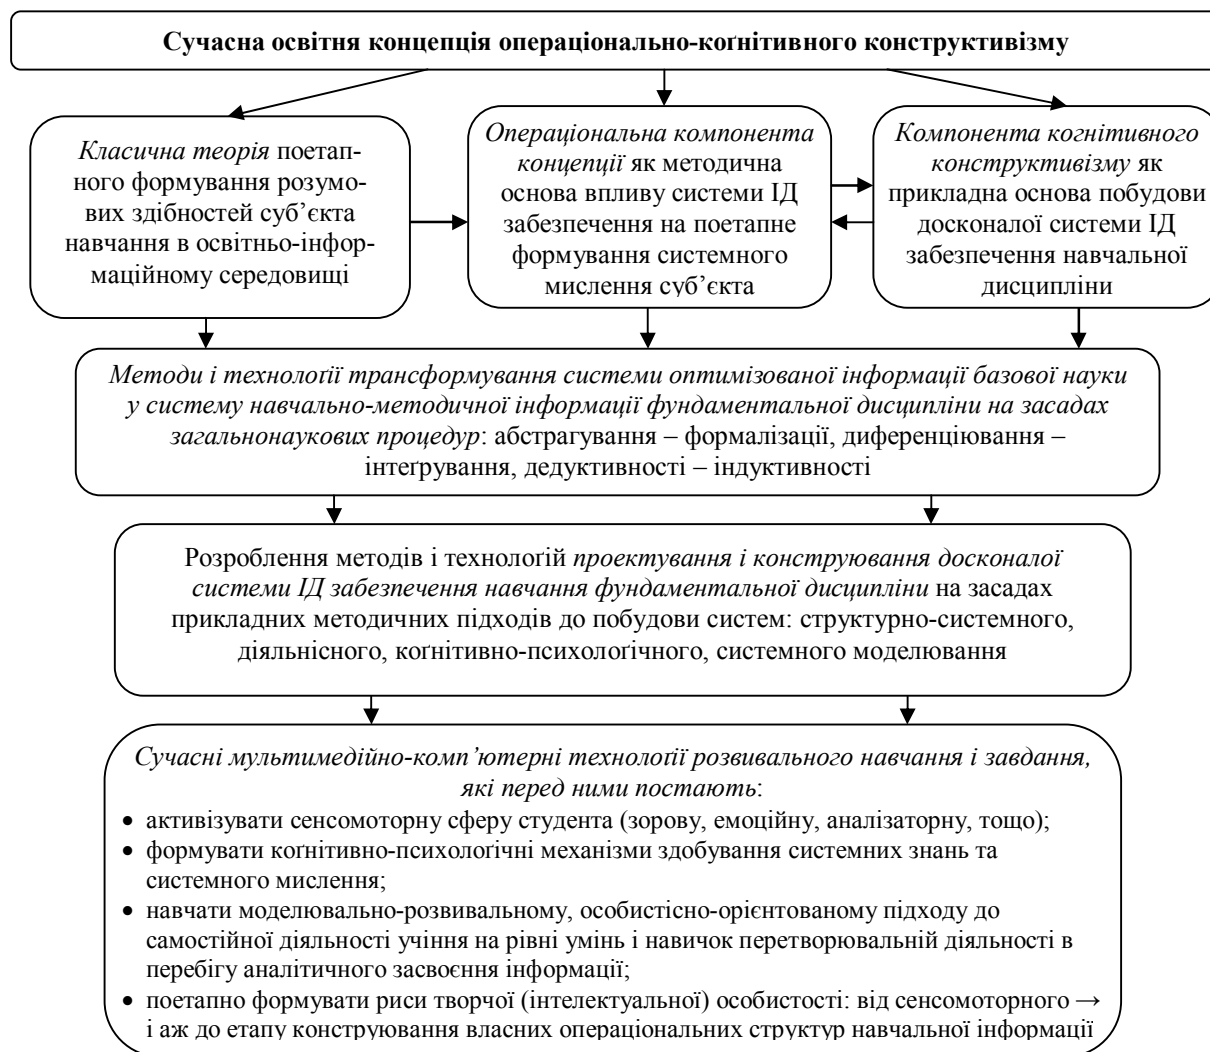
Сучасна освітня концепція операціонально-коґнітивного конструктивізму

*Класична теорія* поетапного формування розумових здібностей суб'єкта навчання в освітньо-інформаційному середовищі

*Операціональна компонента концепції* як методична основа впливу системи ІД забезпечення на поетапне формування системного мислення суб'єкта

*Компонента когнітивного конструктивізму* як прикладна основа побудови досконалої системи ІД забезпечення навчальної дисципліни

*Методи і технології трансформування системи оптимізованої інформації базової науки у систему навчально-методичної інформації фундаментальної дисципліни на засадах загальнонаукових процедур*: абстрагування – формалізації, диференціювання – інтеґрування, дедуктивності – індуктивності

Розроблення методів і технологій *проектування і конструювання досконалої системи ІД забезпечення навчання фундаментальної дисципліни* на засадах прикладних методичних підходів до побудови систем: структурно-системного, діяльнісного, коґнітивно-психологічного, системного моделювання

*Сучасні мультимедійно-комп'ютерні технології розвивального навчання і завдання, які перед ними постають*:
• активізувати сенсомоторну сферу студента (зорову, емоційну, аналізаторну, тощо);
• формувати коґнітивно-психологічні механізми здобування системних знань та системного мислення;
• навчати моделювально-розвивальному, особистісно-орієнтованому підходу до самостійної діяльності учіння на рівні умінь і навичок перетворювальній діяльності в перебігу аналітичного засвоєння інформації;
• поетапно формувати риси творчої (інтелектуальної) особистості: від сенсомоторного → і аж до етапу конструювання власних операціональних структур навчальної інформації